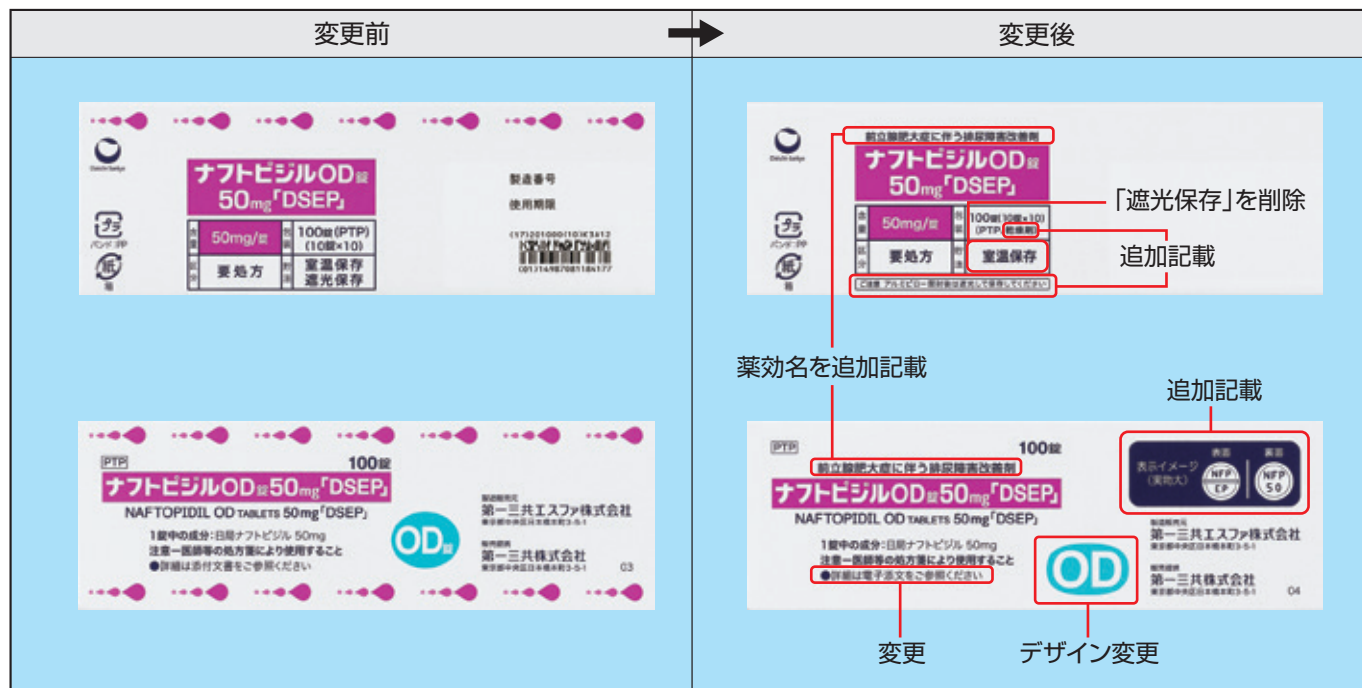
変更前

変更後

Daiichi-Sankyo

ナフトピジルOD錠 50mg「DSEP」

含量 50mg/錠

包装 100錠(PTP) (10錠×10)

区分 要処方

貯法 室温保存 遮光保存

製造番号

使用期限

(17)201000(10)K3412

(01)14987081184177

プラ バンド・PP

紙 箱

PTP

100錠

ナフトピジルOD錠50mg「DSEP」

NAFTOPIDIL OD TABLETS 50mg「DSEP」

1錠中の成分:日局ナフトピジル 50mg

注意ー医師等の処方箋により使用すること

●詳細は添付文書をご参照ください

OD錠

製造販売元 第一三共エスファ株式会社 東京都中央区日本橋本町3-5-1

販売提携 第一三共株式会社 東京都中央区日本橋本町3-5-1

03

前立腺肥大症に伴う排尿障害改善剤

ナフトピジルOD錠 50mg「DSEP」

含量 50mg/錠

包装 100錠(10錠×10) (PTP)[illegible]

区分 要処方

貯法 室温保存

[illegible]

「遮光保存」を削除

追加記載

薬効名を追加記載

追加記載

PTP

100錠

前立腺肥大症に伴う排尿障害改善剤

ナフトピジルOD錠50mg「DSEP」

NAFTOPIDIL OD TABLETS 50mg「DSEP」

1錠中の成分:日局ナフトピジル 50mg

注意ー医師等の処方箋により使用すること

●詳細は電子添文をご参照ください

表示イメージ (実物大) 表面 NFP EP 裏面 NFP 50

OD

製造販売元 第一三共エスファ株式会社 東京都中央区日本橋本町3-5-1

販売提携 第一三共株式会社 東京都中央区日本橋本町3-5-1

04

変更

デザイン変更